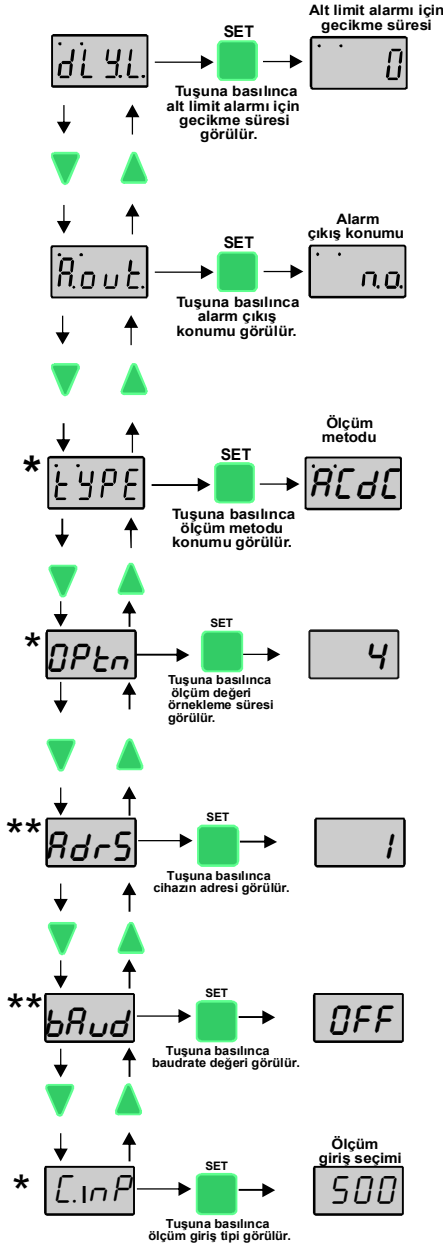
dLY.L.
SET
Tuşuna basılınca alt limit alarmı için gecikme süresi görülür.
Alt limit alarmı için gecikme süresi
0

A.out.
SET
Tuşuna basılınca alarm çıkış konumu görülür.
Alarm çıkış konumu
n.o.

*
tYPE
SET
Tuşuna basılınca ölçüm metodu konumu görülür.
Ölçüm metodu
ACdC

*
OPtn
SET
Tuşuna basılınca ölçüm değeri örnekleme süresi görülür.
4

**
AdrS
SET
Tuşuna basılınca cihazın adresi görülür.
1

**
bAud
SET
Tuşuna basılınca baudrate değeri görülür.
OFF

*
C.inP
SET
Tuşuna basılınca ölçüm giriş tipi görülür.
Ölçüm giriş seçimi
500